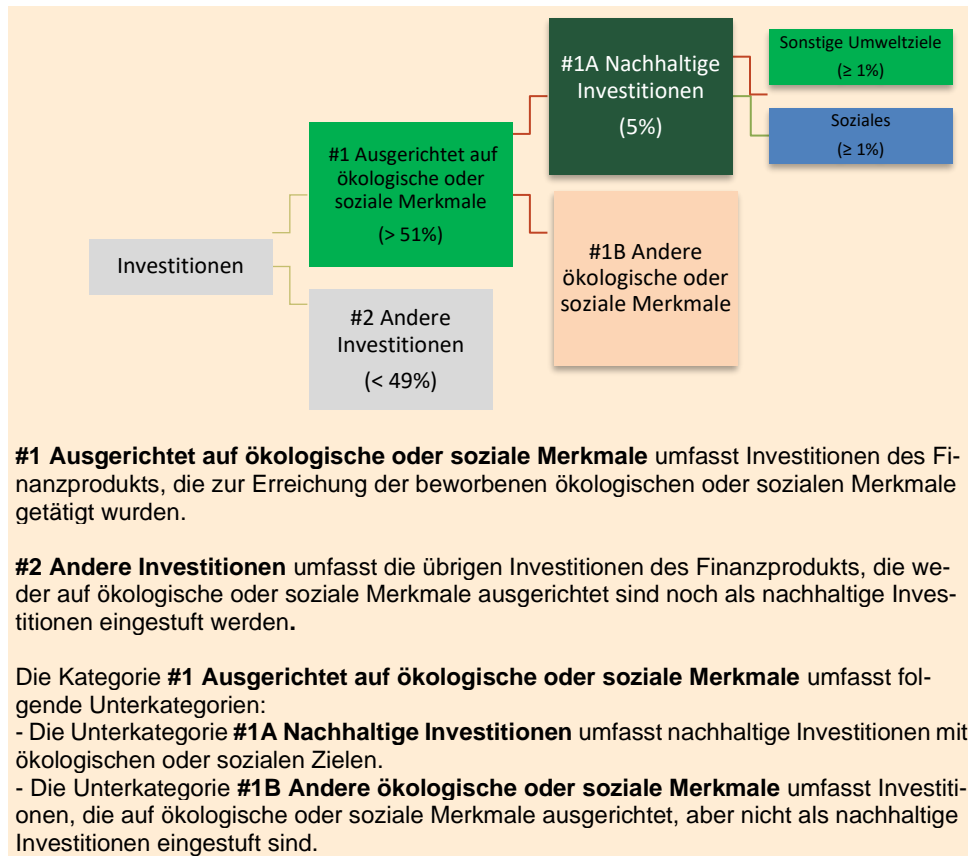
#1A Nachhaltige Investitionen

(5%)

Sonstige Umweltziele

(≥ 1%)

Soziales

(≥ 1%)

#1 Ausgerichtet auf ökologische oder soziale Merkmale

(> 51%)

#1B Andere ökologische oder soziale Merkmale

Investitionen

#2 Andere Investitionen

(< 49%)

**#1 Ausgerichtet auf ökologische oder soziale Merkmale** umfasst Investitionen des Finanzprodukts, die zur Erreichung der beworbenen ökologischen oder sozialen Merkmale getätigt wurden.

**#2 Andere Investitionen** umfasst die übrigen Investitionen des Finanzprodukts, die weder auf ökologische oder soziale Merkmale ausgerichtet sind noch als nachhaltige Investitionen eingestuft werden**.**

Die Kategorie **#1 Ausgerichtet auf ökologische oder soziale Merkmale** umfasst folgende Unterkategorien:
- Die Unterkategorie **#1A Nachhaltige Investitionen** umfasst nachhaltige Investitionen mit ökologischen oder sozialen Zielen.
- Die Unterkategorie **#1B Andere ökologische oder soziale Merkmale** umfasst Investitionen, die auf ökologische oder soziale Merkmale ausgerichtet, aber nicht als nachhaltige Investitionen eingestuft sind.